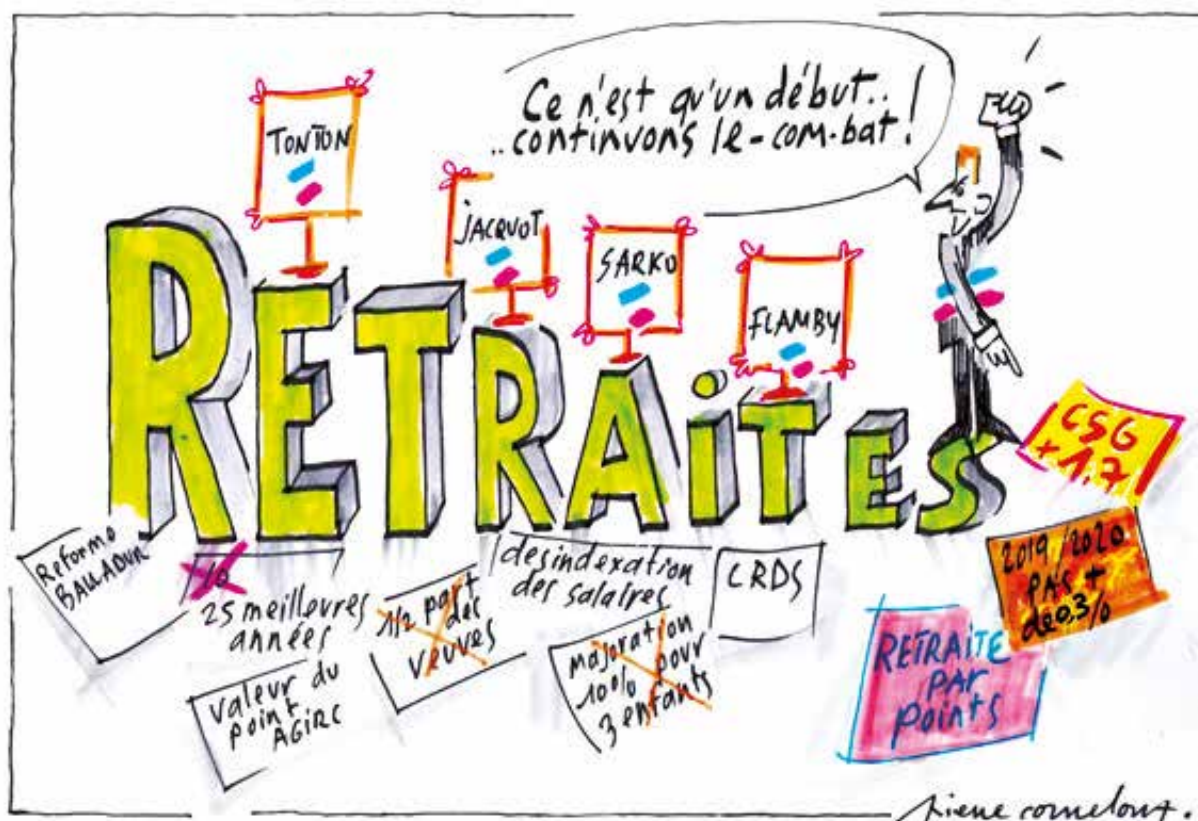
Ce n'est qu'un début.. ..continuons le-com-bat!

TONTON

JACQUOT

SARKO

FLAMBY

RETRAITES

CSG + 1,7

Reformo BALLADUR

10
25 meilloures années

Valeur du point AGIRC

1/2 part des veuves

desindexation des salaires

CRDS

majoration 10% pour 3 enfants

2019/2020 PAS + de 0,3%

RETRAITE PAR points

Pierre cornelout.